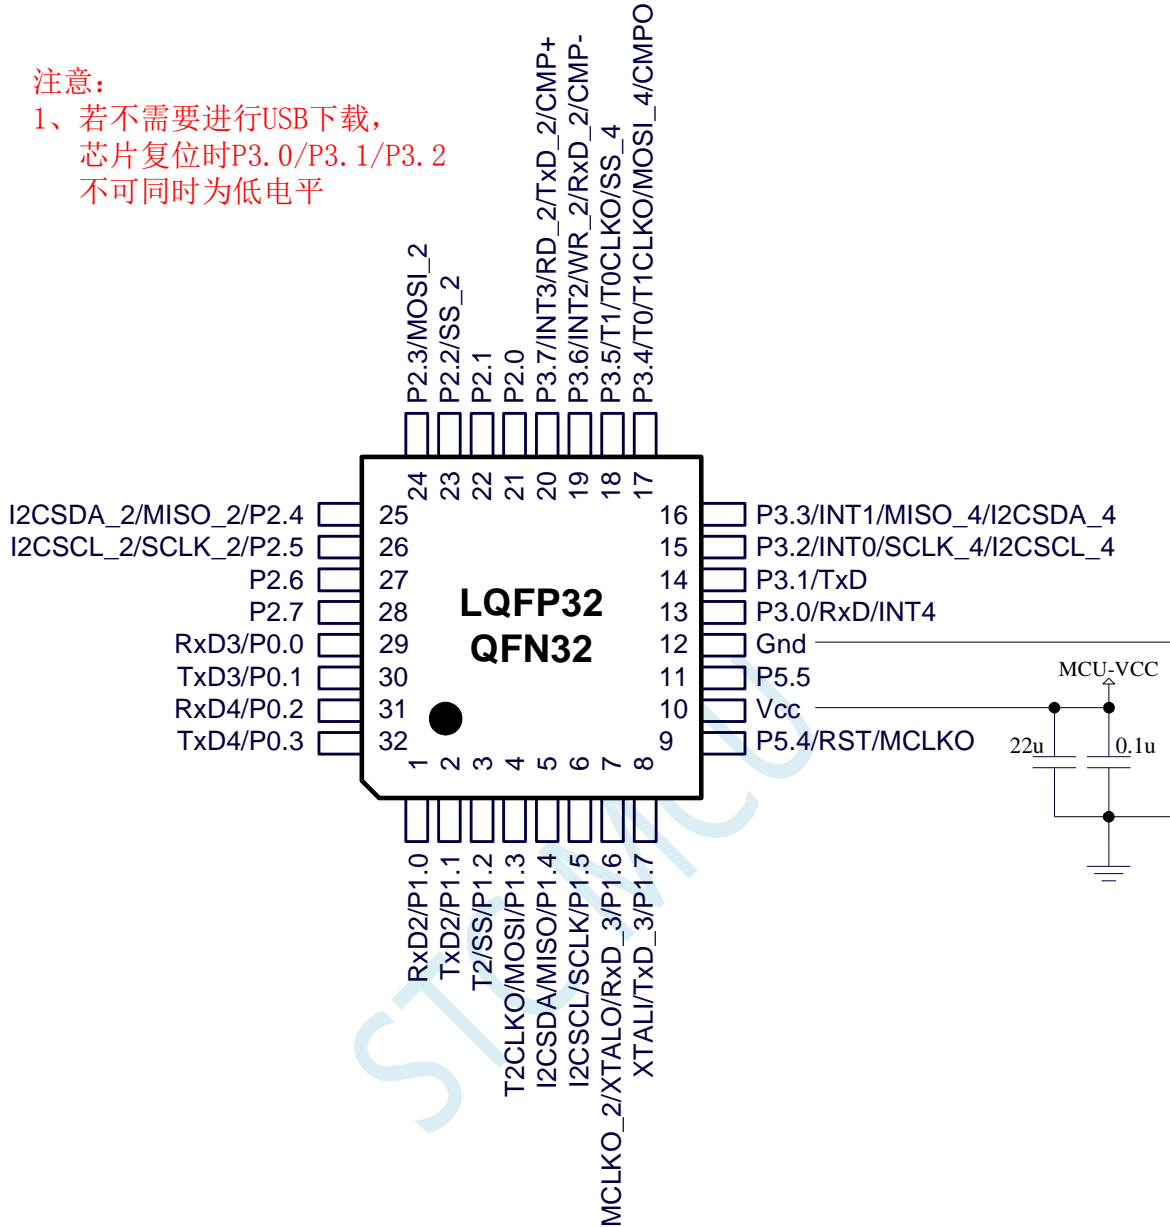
注意：
1、若不需要进行USB下载，
芯片复位时P3.0/P3.1/P3.2
不可同时为低电平

P2.3/MOSI_2
P2.2/SS_2
P2.1
P2.0
P3.7/INT3/RD_2/TxD_2/CMP+
P3.6/INT2/WR_2/RxD_2/CMP-
P3.5/T1/T0CLKO/SS_4
P3.4/T0/T1CLKO/MOSI_4/CMPO

24 23 22 21 20 19 18 17

I2CSDA_2/MISO_2/P2.4 25
I2CSCL_2/SCLK_2/P2.5 26
P2.6 27
P2.7 28
RxD3/P0.0 29
TxD3/P0.1 30
RxD4/P0.2 31
TxD4/P0.3 32

LQFP32
QFN32

16 P3.3/INT1/MISO_4/I2CSDA_4
15 P3.2/INT0/SCLK_4/I2CSCL_4
14 P3.1/TxD
13 P3.0/RxD/INT4
12 Gnd
11 P5.5
10 Vcc
9 P5.4/RST/MCLKO

MCU-VCC
22u
0.1u

1 2 3 4 5 6 7 8

RxD2/P1.0
TxD2/P1.1
T2/SS/P1.2
T2CLKO/MOSI/P1.3
I2CSDA/MISO/P1.4
I2CSCL/SCLK/P1.5
MCLKO_2/XTALO/RxD_3/P1.6
XTALI/TxD_3/P1.7

STCMCU